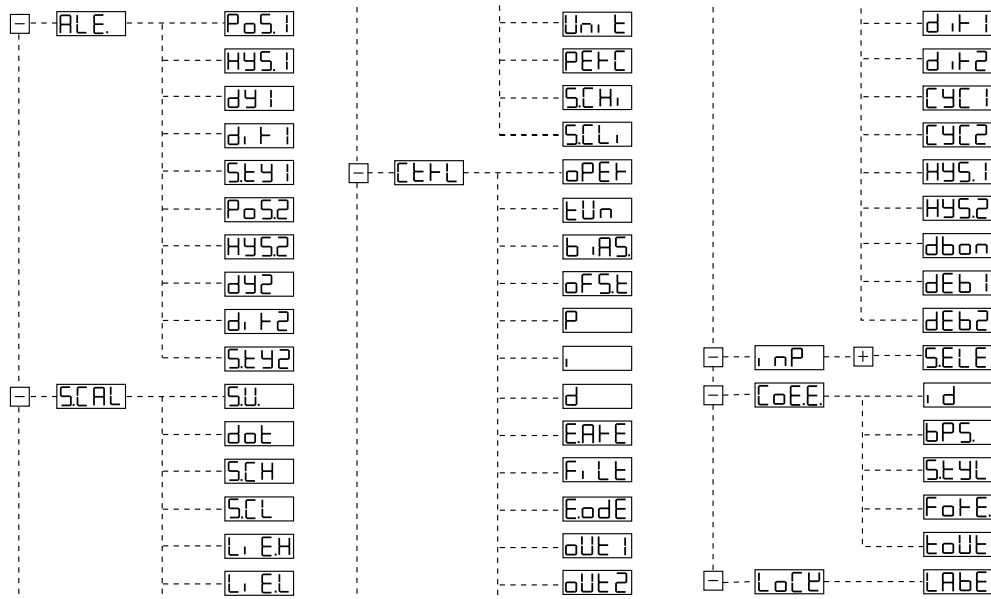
ALE.
PoS.1
HYS.1
dY 1
di t 1
S.tY 1
PoS.2
HYS.2
dY2
di t2
S.tY2
S.CAL
S.U.
dot
S.CH
S.CL
Li E.H
Li E.L
Unit
PEtC
S.CHi
S.CLi
CtrL
oPEr
tUn
biAS.
oFS.t
P
i
d
E.ArE
FiLt
E.odE
oUt 1
oUt 2
di t1
di t2
CYC 1
CYC2
HYS.1
HYS.2
dbon
dEb 1
dEb2
inP
S.ELE
CoE.E.
i d
bPS.
S.tYL
ForE.
toUt
LoCK
LAbE